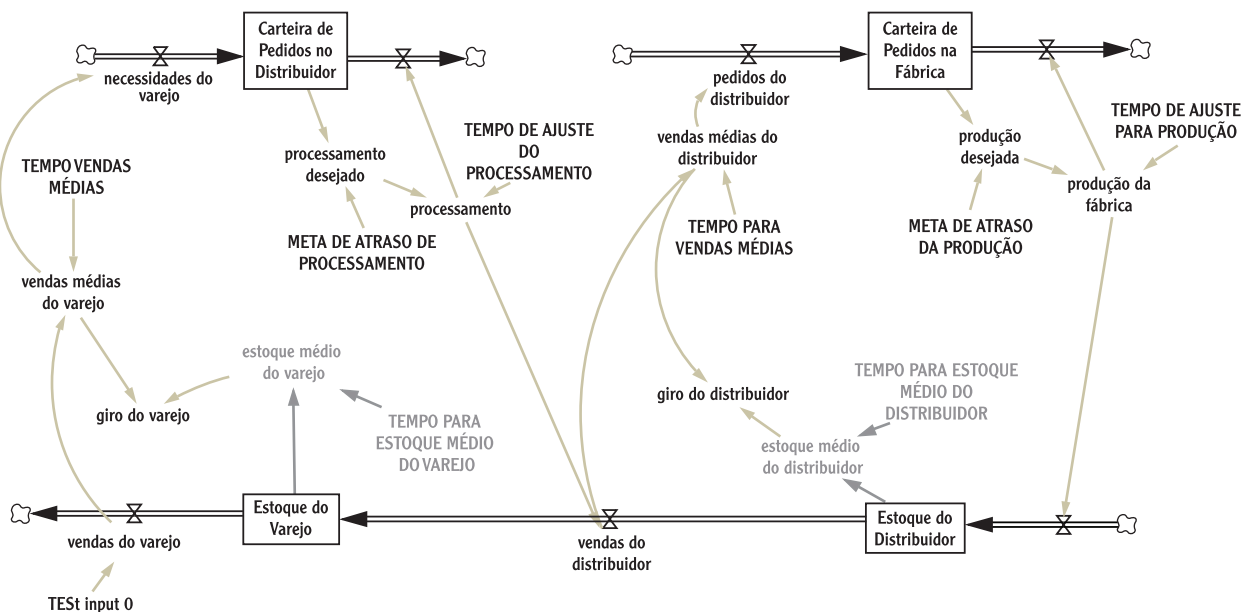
Carteira de Pedidos no Distribuidor

necessidades do varejo

processamento desejado

TEMPO DE AJUSTE DO PROCESSAMENTO

processamento

META DE ATRASO DE PROCESSAMENTO

TEMPO VENDAS MÉDIAS

vendas médias do varejo

estoque médio do varejo

giro do varejo

TEMPO PARA ESTOQUE MÉDIO DO VAREJO

Estoque do Varejo

vendas do varejo

TESt input 0

Carteira de Pedidos na Fábrica

pedidos do distribuidor

vendas médias do distribuidor

TEMPO PARA VENDAS MÉDIAS

produção desejada

TEMPO DE AJUSTE PARA PRODUÇÃO

produção da fábrica

META DE ATRASO DA PRODUÇÃO

giro do distribuidor

TEMPO PARA ESTOQUE MÉDIO DO DISTRIBUIDOR

estoque médio do distribuidor

Estoque do Distribuidor

vendas do distribuidor